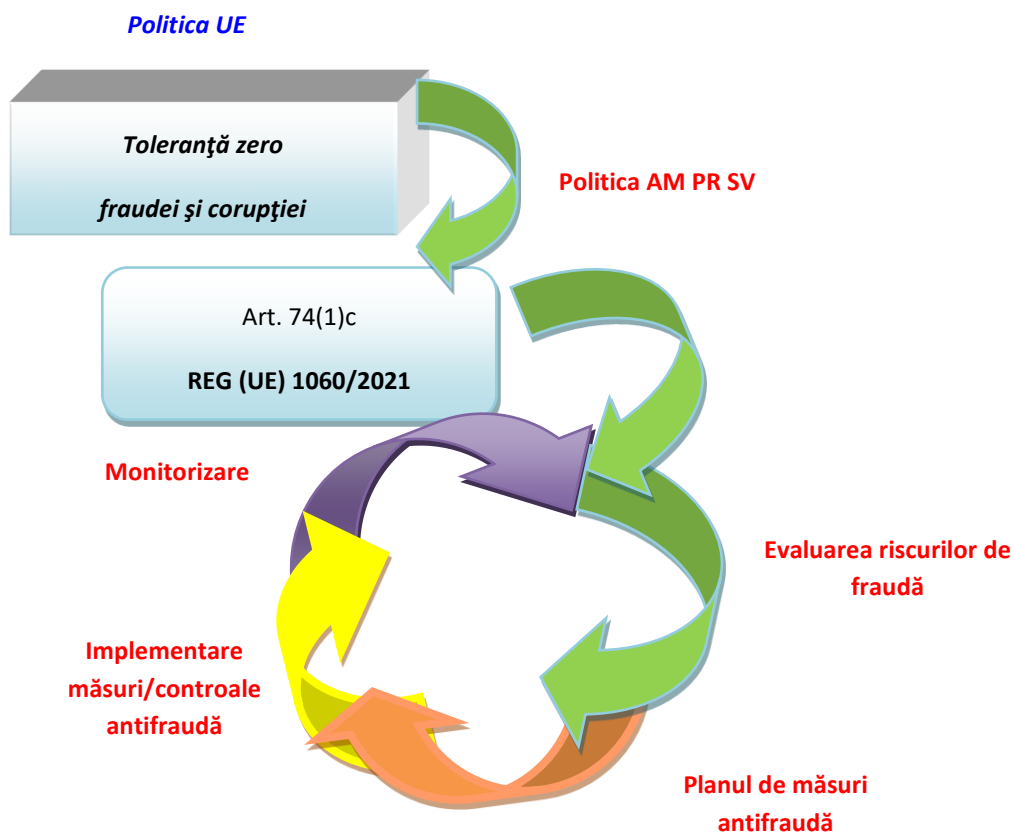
Politica UE

Toleranţă zero

fraudei şi corupţiei

Politica AM PR SV

Art. 74(1)c

REG (UE) 1060/2021

Monitorizare

Evaluarea riscurilor de fraudă

Implementare măsuri/controale antifraudă

Planul de măsuri antifraudă